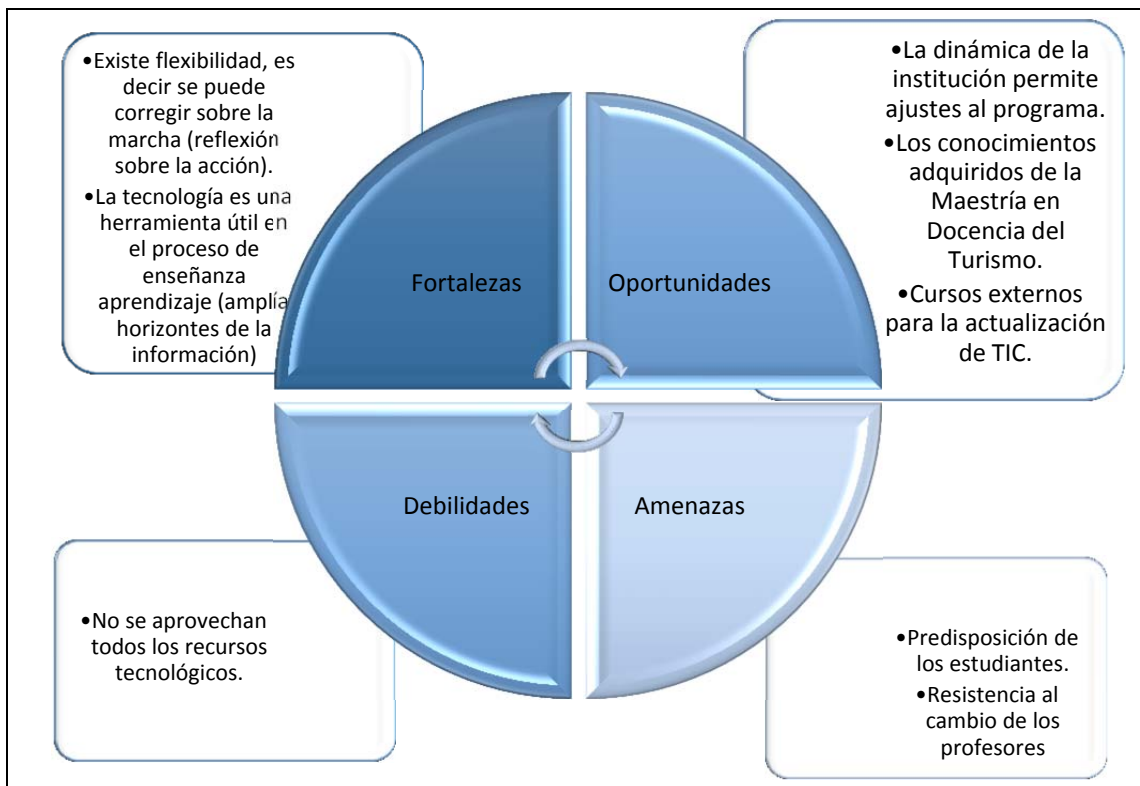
•Existe flexibilidad, es decir se puede corregir sobre la marcha (reflexión sobre la acción).
•La tecnología es una herramienta útil en el proceso de enseñanza aprendizaje (amplía horizontes de la información)

•La dinámica de la institución permite ajustes al programa.
•Los conocimientos adquiridos de la Maestría en Docencia del Turismo.
•Cursos externos para la actualización de TIC.

Fortalezas

Oportunidades

Debilidades

Amenazas

•No se aprovechan todos los recursos tecnológicos.

•Predisposición de los estudiantes.
•Resistencia al cambio de los profesores